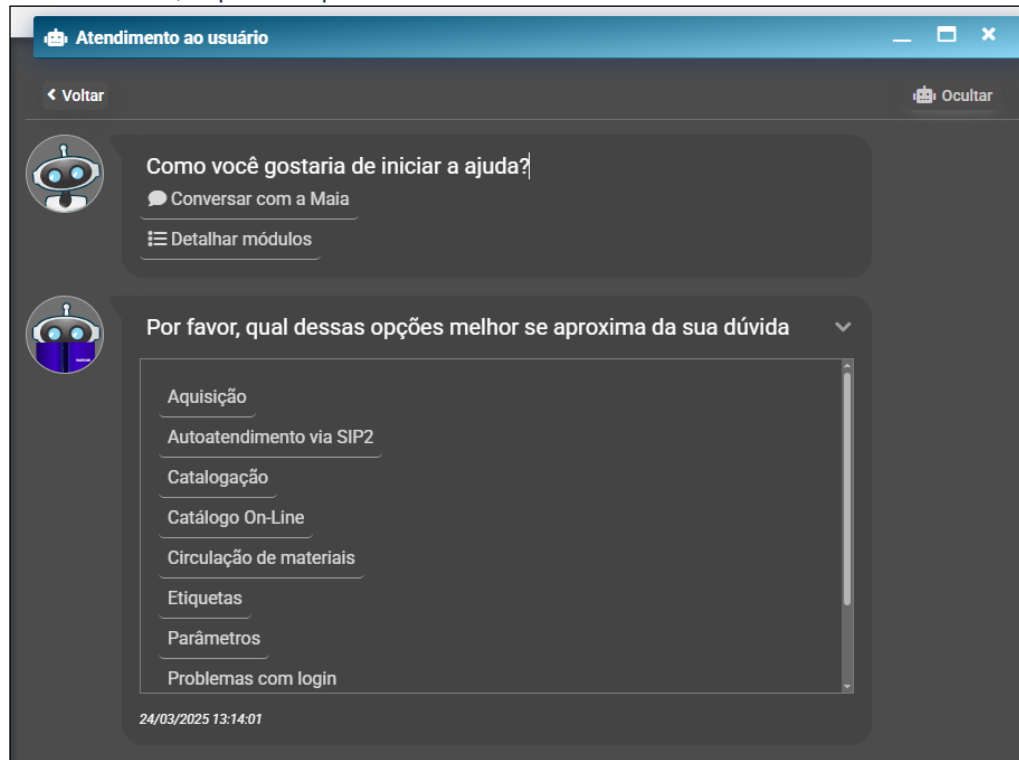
Atendimento ao usuário

< Voltar

Ocultar

Como você gostaria de iniciar a ajuda?

Conversar com a Maia

Detalhar módulos

Por favor, qual dessas opções melhor se aproxima da sua dúvida

Aquisição

Autoatendimento via SIP2

Catalogação

Catálogo On-Line

Circulação de materiais

Etiquetas

Parâmetros

Problemas com login

24/03/2025 13:14:01